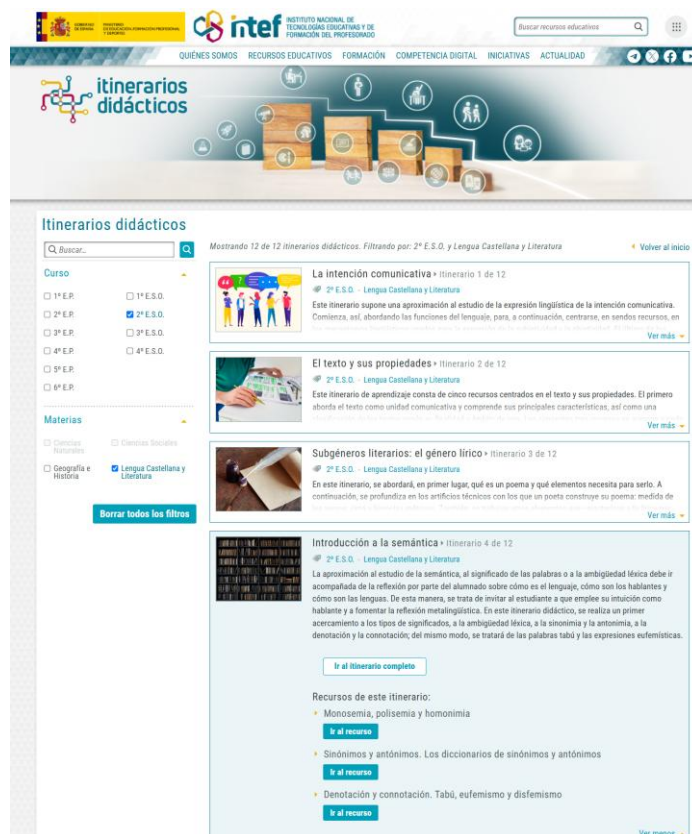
GOBIERNO DE ESPAÑA MINISTERIO DE EDUCACIÓN, FORMACIÓN PROFESIONAL Y DEPORTES

intef INSTITUTO NACIONAL DE TECNOLOGÍAS EDUCATIVAS Y DE FORMACIÓN DEL PROFESORADO

Buscar recursos educativos

QUIÉNES SOMOS RECURSOS EDUCATIVOS FORMACIÓN COMPETENCIA DIGITAL INICIATIVAS ACTUALIDAD

itinerarios didácticos

Itinerarios didácticos

Buscar...

Curso

1º E.P. 1º E.S.O.
2º E.P. 2º E.S.O.
3º E.P. 3º E.S.O.
4º E.P. 4º E.S.O.
5º E.P.
6º E.P.

Materias

Ciencias Naturales Ciencias Sociales
Geografía e Historia Lengua Castellana y Literatura

Borrar todos los filtros

Mostrando 12 de 12 itinerarios didácticos. Filtrando por: 2º E.S.O. y Lengua Castellana y Literatura

Volver al inicio

La intención comunicativa › Itinerario 1 de 12
2º E.S.O. · Lengua Castellana y Literatura
Este itinerario supone una aproximación al estudio de la expresión lingüística de la intención comunicativa. Comienza, así, abordando las funciones del lenguaje, para, a continuación, centrarse, en sendos recursos, en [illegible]
Ver más

El texto y sus propiedades › Itinerario 2 de 12
2º E.S.O. · Lengua Castellana y Literatura
Este itinerario de aprendizaje consta de cinco recursos centrados en el texto y sus propiedades. El primero aborda el texto como unidad comunicativa y comprende sus principales características, así como una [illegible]
Ver más

Subgéneros literarios: el género lírico › Itinerario 3 de 12
2º E.S.O. · Lengua Castellana y Literatura
En este itinerario, se abordará, en primer lugar, qué es un poema y qué elementos necesita para serlo. A continuación, se profundiza en los artificios técnicos con los que un poeta construye su poema: medida de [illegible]
Ver más

Introducción a la semántica › Itinerario 4 de 12
2º E.S.O. · Lengua Castellana y Literatura
La aproximación al estudio de la semántica, al significado de las palabras o a la ambigüedad léxica debe ir acompañada de la reflexión por parte del alumnado sobre cómo es el lenguaje, cómo son los hablantes y cómo son las lenguas. De esta manera, se trata de invitar al estudiante a que emplee su intuición como hablante y a fomentar la reflexión metalingüística. En este itinerario didáctico, se realiza un primer acercamiento a los tipos de significados, a la ambigüedad léxica, a la sinonimia y la antonimia, a la denotación y la connotación; del mismo modo, se tratará de las palabras tabú y las expresiones eufemísticas.

Ir al itinerario completo

Recursos de este itinerario:

Monosemia, polisemia y homonimia
Ir al recurso

Sinónimos y antónimos. Los diccionarios de sinónimos y antónimos
Ir al recurso

Denotación y connotación. Tabú, eufemismo y disfemismo
Ir al recurso

Ver menos